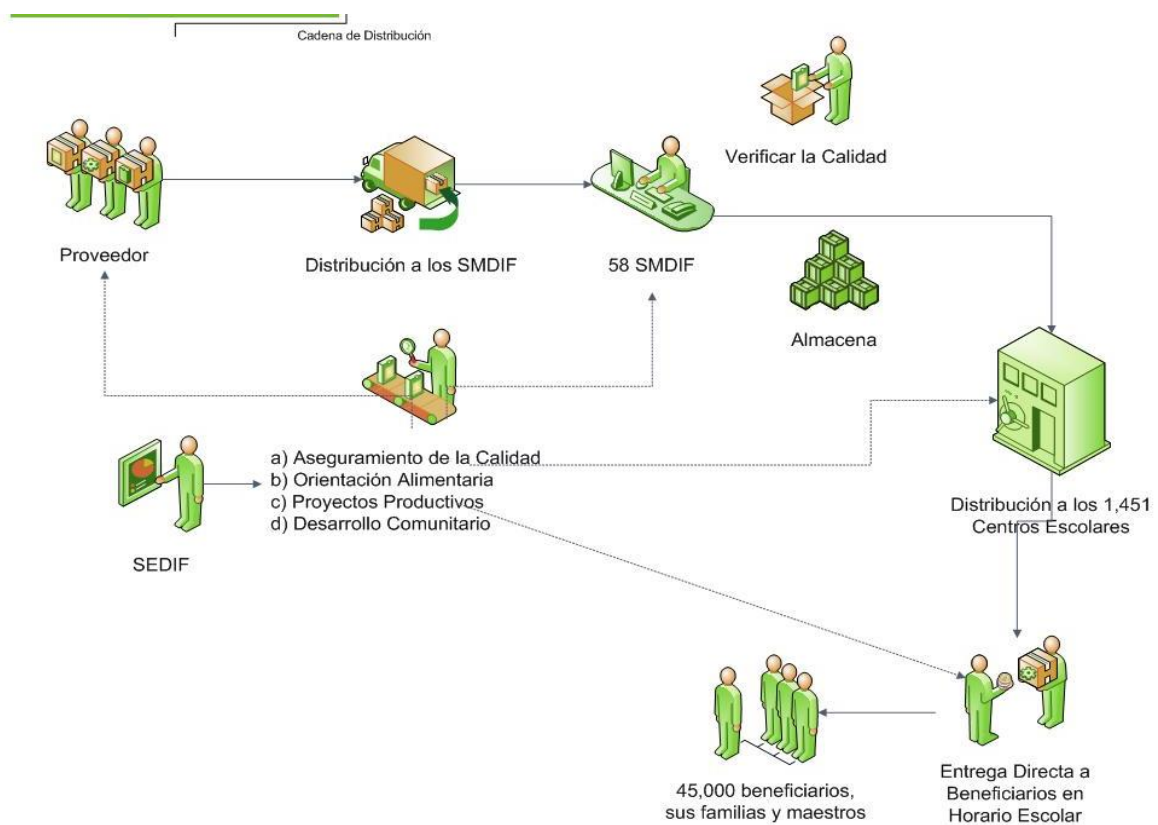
Cadena de Distribución

Verificar la Calidad

Proveedor

Distribución a los SMDIF

58 SMDIF

Almacena

a) Aseguramiento de la Calidad
b) Orientación Alimentaria
c) Proyectos Productivos
d) Desarrollo Comunitario

SEDIF

Distribución a los 1,451 Centros Escolares

45,000 beneficiarios, sus familias y maestros

Entrega Directa a Beneficiarios en Horario Escolar